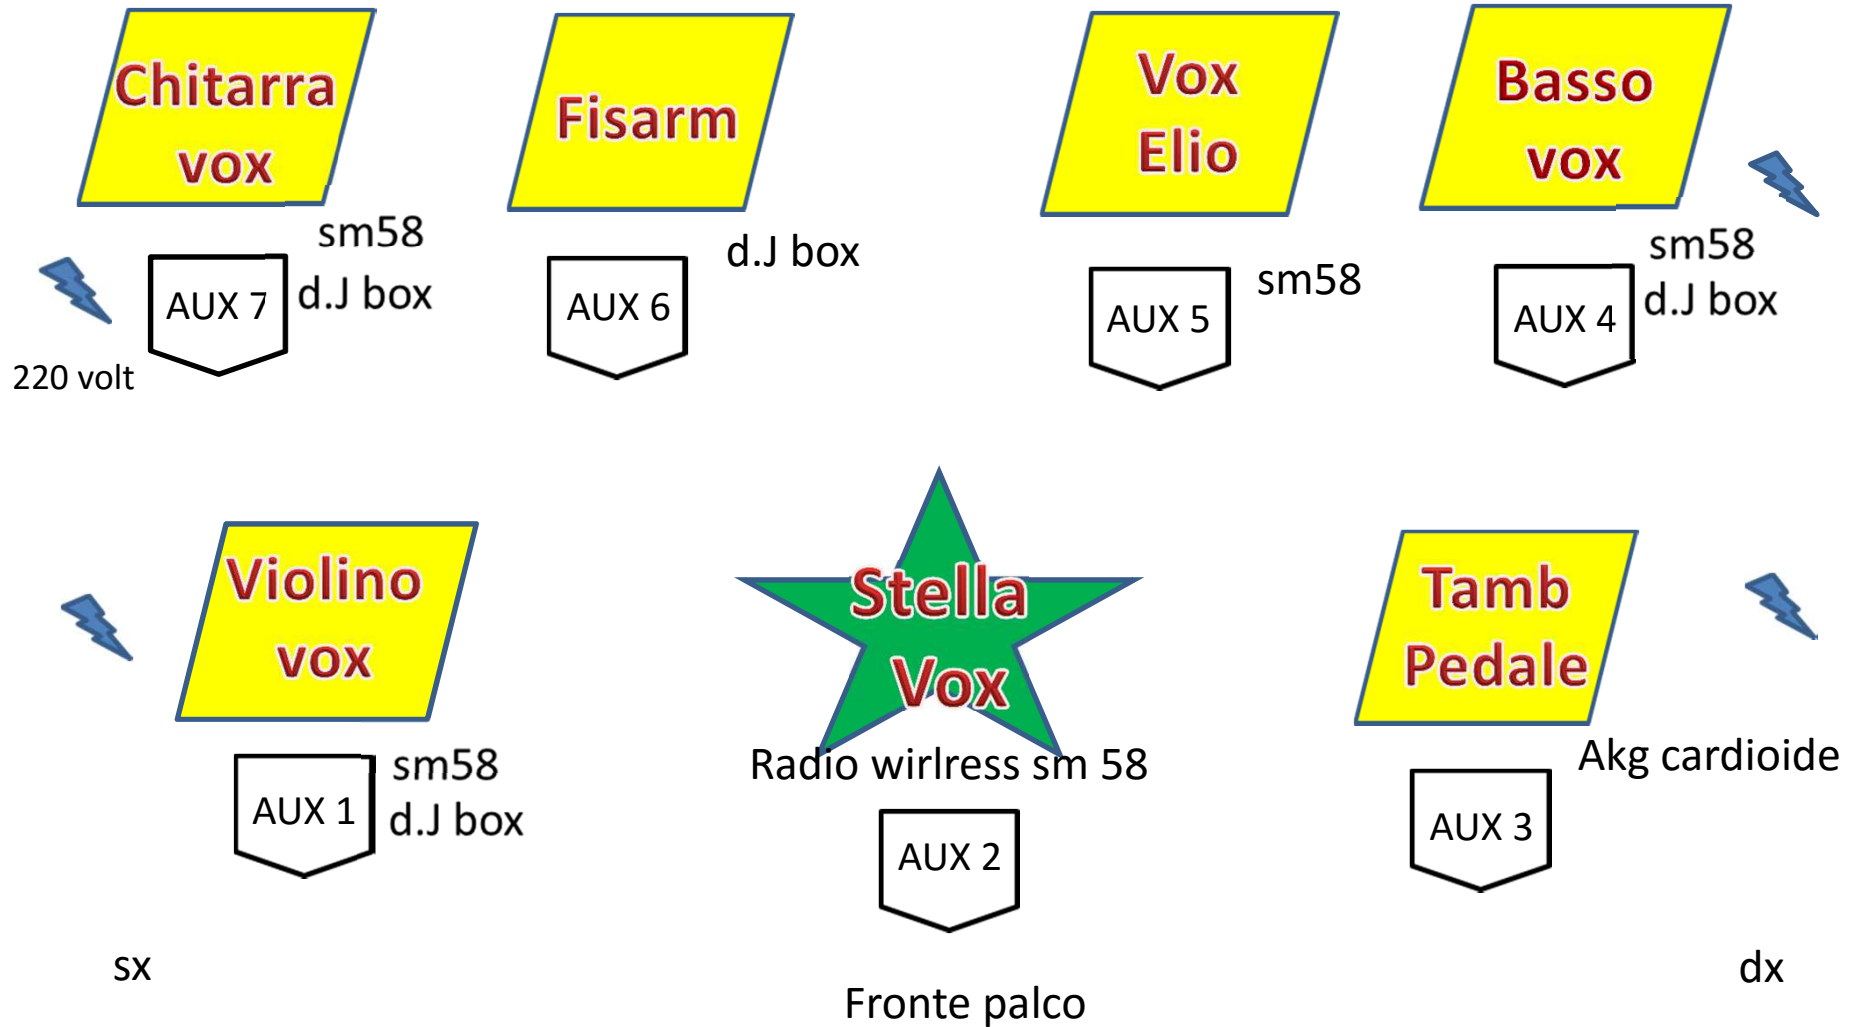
Chitarra vox

sm58
d.J box

AUX 7

220 volt

Fisarm

d.J box

AUX 6

Vox Elio

sm58

AUX 5

Basso vox

sm58
d.J box

AUX 4

Violino vox

sm58
d.J box

AUX 1

Stella Vox

Radio wirlress sm 58

AUX 2

Tamb Pedale

Akg cardioide

AUX 3

sx

dx

Fronte palco